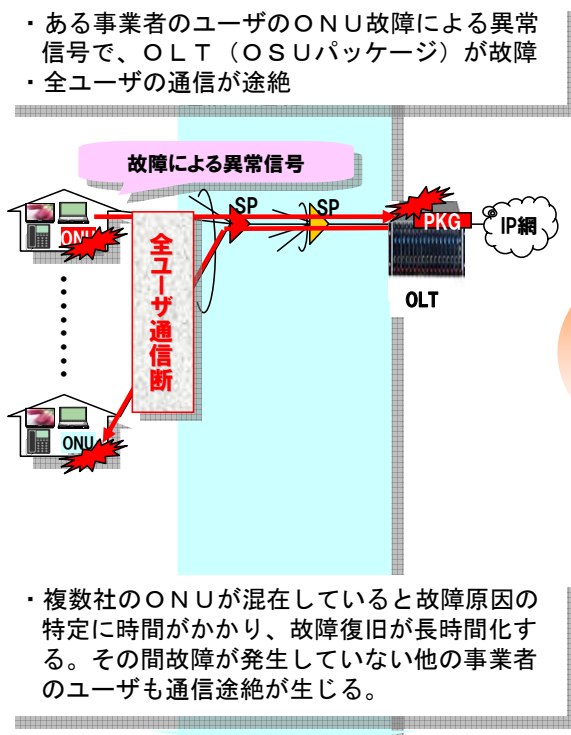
・ある事業者のユーザのＯＮＵ故障による異常信号で、ＯＬＴ（ＯＳＵパッケージ）が故障
・全ユーザの通信が途絶

故障による異常信号

ONU

SP

SP

PKG

IP網

OLT

全ユーザ通信断

ONU

・複数社のＯＮＵが混在していると故障原因の特定に時間がかかり、故障復旧が長時間化する。その間故障が発生していない他の事業者のユーザも通信途絶が生じる。